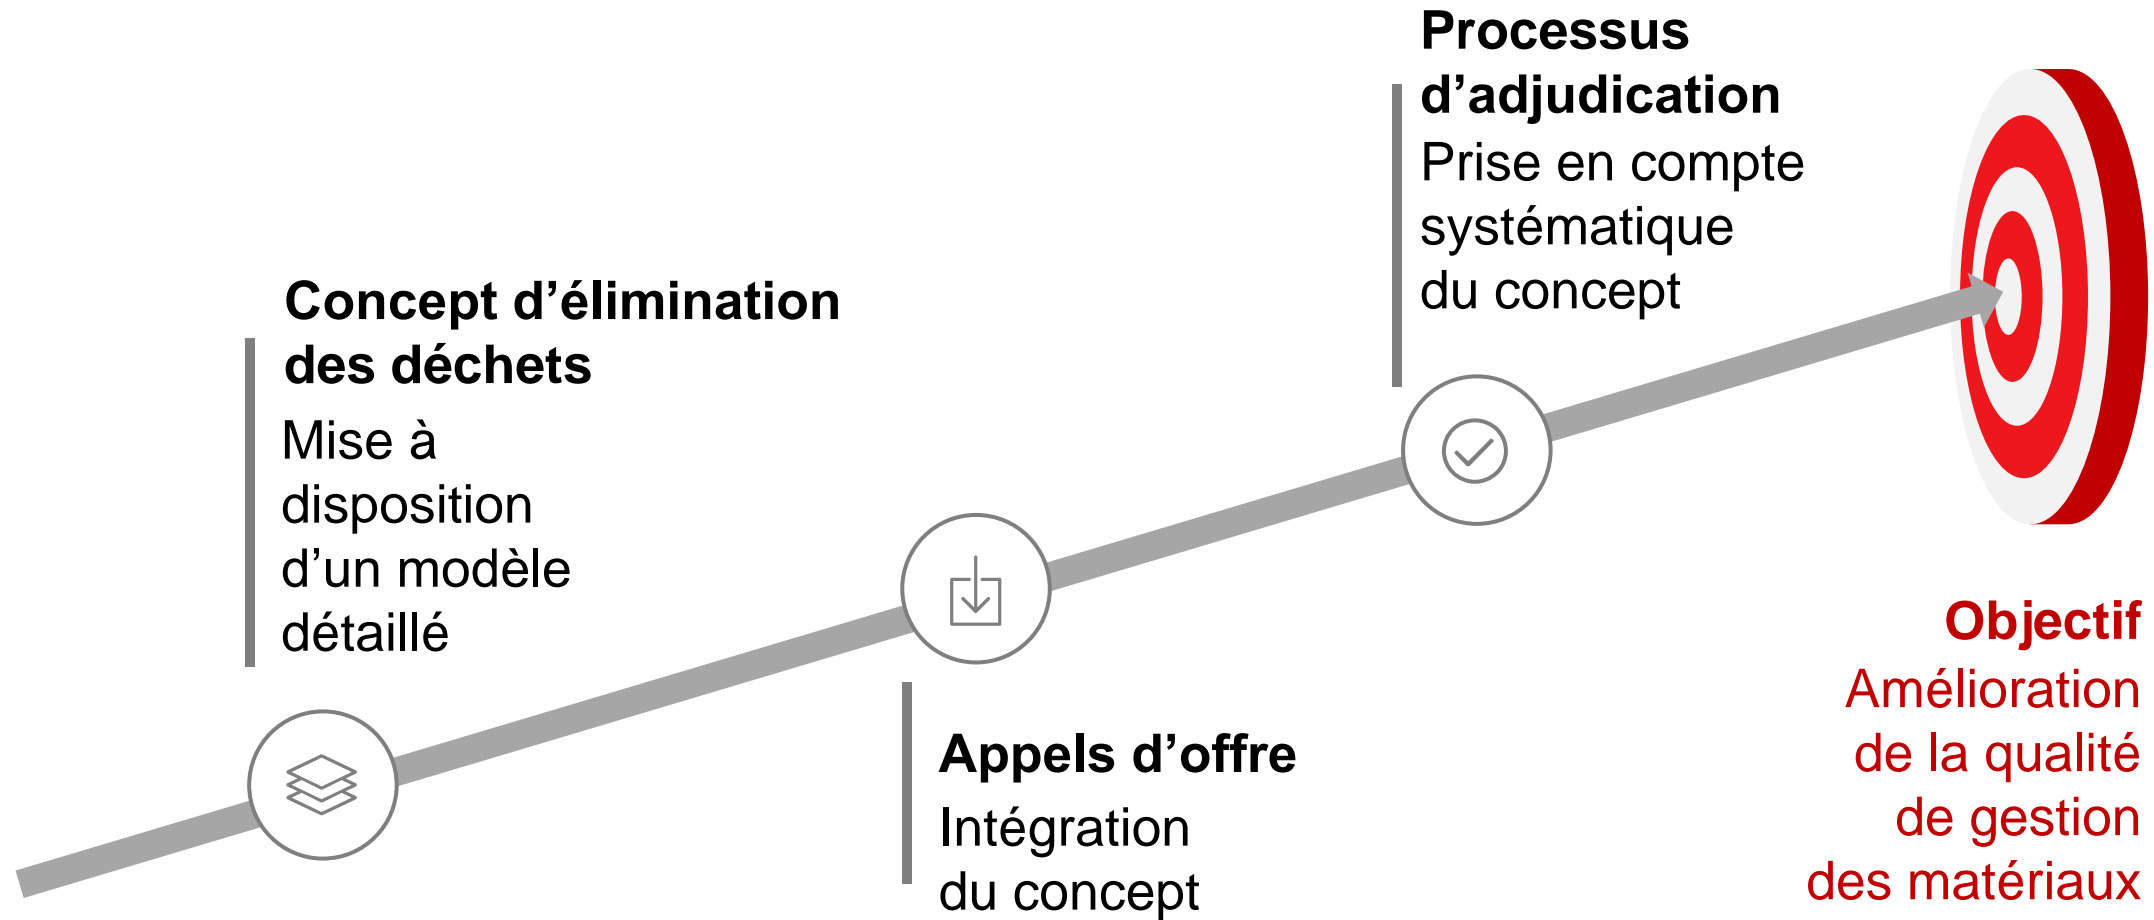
Processus d’adjudication
Prise en compte systématique du concept

Concept d’élimination des déchets
Mise à disposition d’un modèle détaillé

Appels d’offre
Intégration du concept

Objectif
Amélioration de la qualité de gestion des matériaux